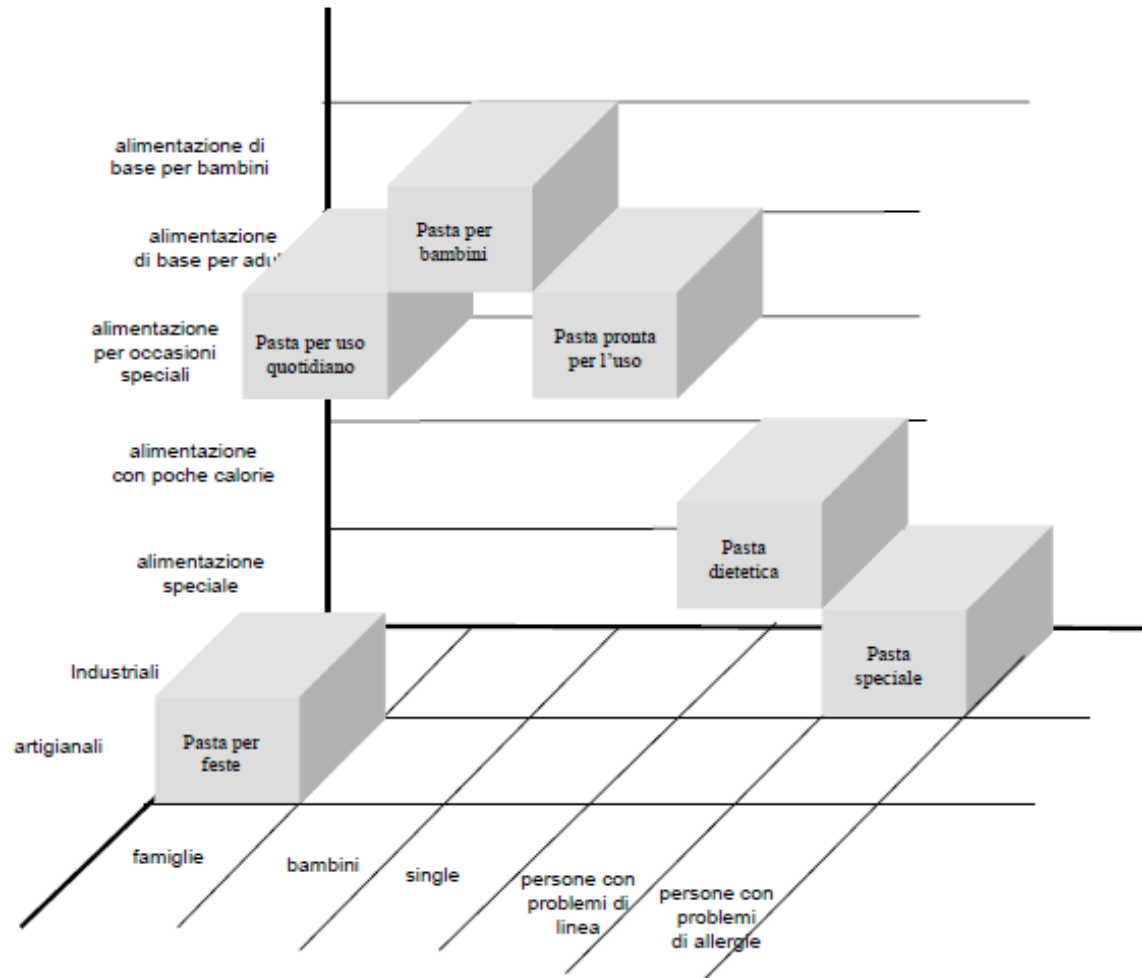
alimentazione di base per bambini

alimentazione di base per adu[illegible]

alimentazione per occasioni speciali

alimentazione con poche calorie

alimentazione speciale

Industriali

artigianali

Pasta per bambini

Pasta per uso quotidiano

Pasta pronta per l'uso

Pasta dietetica

Pasta speciale

Pasta per feste

famiglie

bambini

single

persone con problemi di linea

persone con problemi di allergie